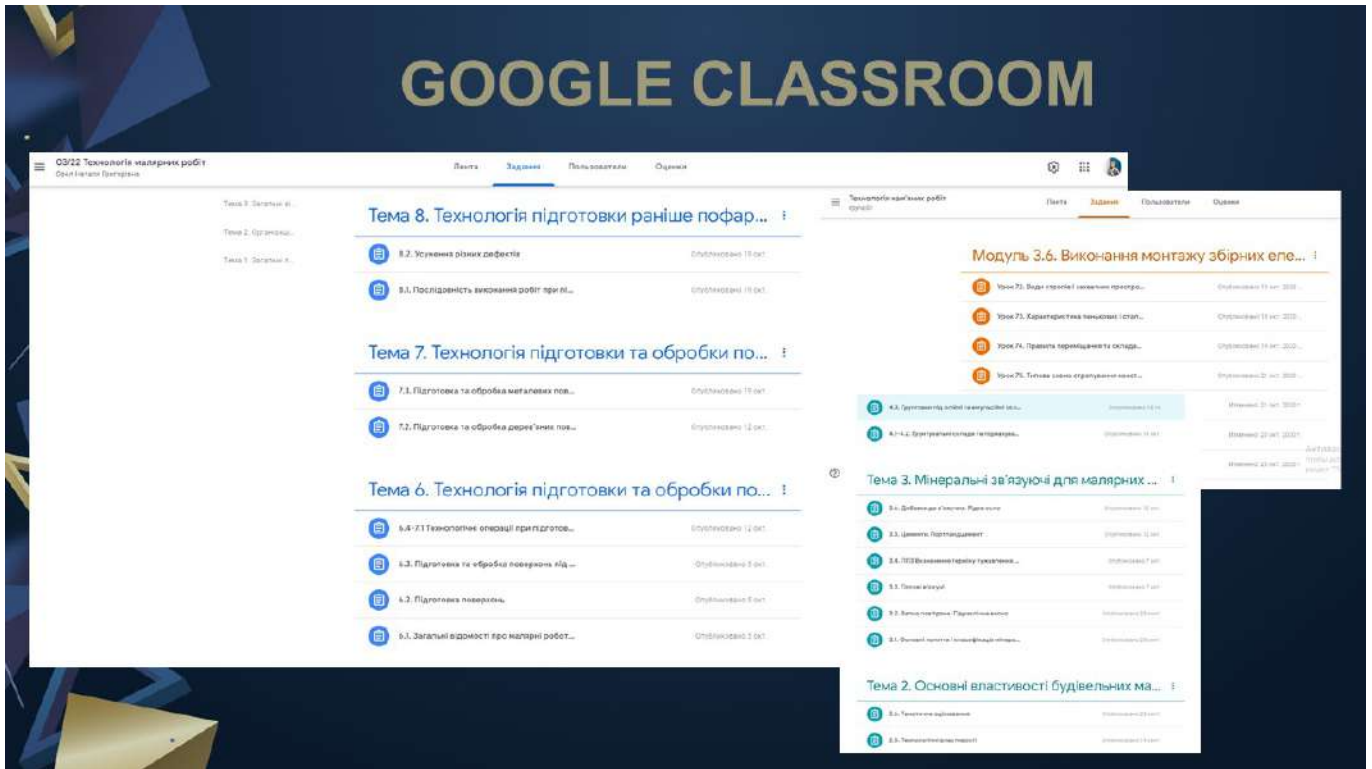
GOOGLE CLASSROOM

03/22 Технологія малярних робіт
Орел Наталія Григорівна

Лента Задания Пользователи Оценки

Тема 8. Загальні ві...
Тема 2. Організаці...
Тема 1. Загальні в...

Тема 8. Технологія підготовки раніше пофар...

8.2. Усунення різних дефектів — Опубликовано 19 окт.
8.1. Послідовність виконання робіт при пі... — Опубликовано 19 окт.

Тема 7. Технологія підготовки та обробки по...

7.3. Підготовка та обробка металевих пов... — Опубликовано 19 окт.
7.2. Підготовка та обробка дерев'яних пов... — Опубликовано 12 окт.

Тема 6. Технологія підготовки та обробки по...

6.4-7.1 Технологічні операції при підготов... — Опубликовано 12 окт.
6.3. Підготовка та обробка поверхонь під ... — Опубликовано 5 окт.
6.2. Підготовка поверхонь — Опубликовано 5 окт.
6.1. Загальні відомості про малярні робот... — Опубликовано 5 окт.

Технологія кам'яних робіт
Лента Задания Пользователи Оценки

Модуль 3.6. Виконання монтажу збірних еле...

Урок 72. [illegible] — Опубликовано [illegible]
Урок 73. Характеристика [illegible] — Опубликовано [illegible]
Урок 74. Правила переміщення та склада... — Опубликовано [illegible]
Урок 75. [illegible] — Опубликовано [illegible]

4.3. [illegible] — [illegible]
4.1-4.2. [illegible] — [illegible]
Изменено 21 окт. 2020 г.
Изменено 23 окт. 2020 г.
Изменено 23 окт. 2020 г.

Тема 3. Мінеральні зв'язуючі для малярних ...

3.4. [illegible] — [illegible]
3.3. Цемент. Портландцемент — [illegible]
3.4. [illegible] — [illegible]
3.3. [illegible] — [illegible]
3.2. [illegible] — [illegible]
3.1. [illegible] — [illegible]

Тема 2. Основні властивості будівельних ма...

2.4. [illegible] — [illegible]
2.3. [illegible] — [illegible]